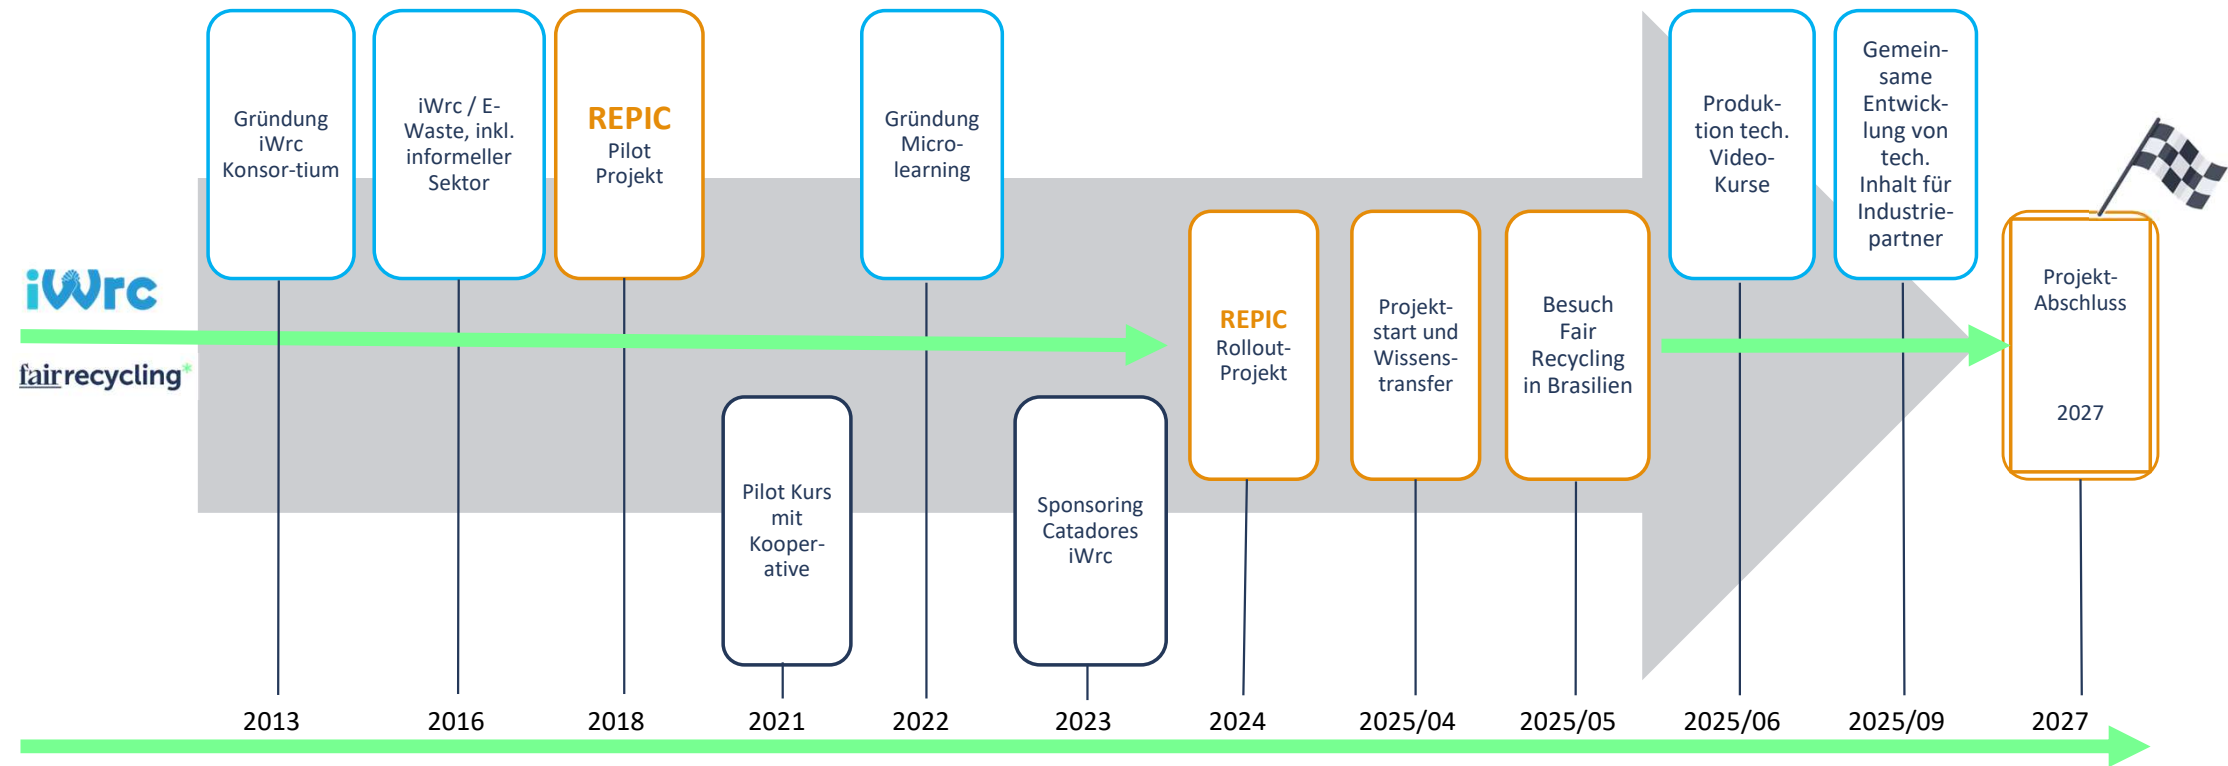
iWrc

fairrecycling

Gründung iWrc Konsor-tium

iWrc / E-Waste, inkl. informeller Sektor

REPIC Pilot Projekt

Pilot Kurs mit Kooper-ative

Gründung Micro-learning

Sponsoring Catadores iWrc

REPIC Rollout-Projekt

Projekt-start und Wissens-transfer

Besuch Fair Recycling in Brasilien

Produk-tion tech. Video-Kurse

Gemein-same Entwick-lung von tech. Inhalt für Industrie-partner

Projekt-Abschluss

2027

2013

2016

2018

2021

2022

2023

2024

2025/04

2025/05

2025/06

2025/09

2027